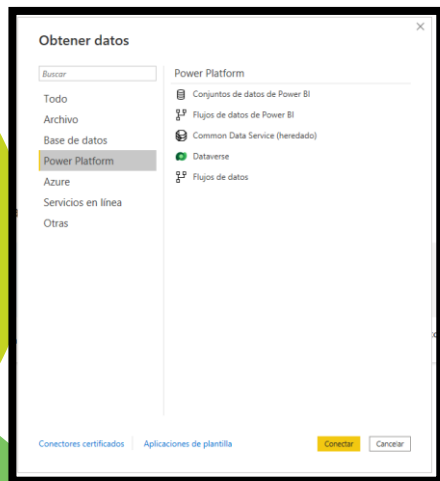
Obtener datos

Buscar

Todo
Archivo
Base de datos
Power Platform
Azure
Servicios en línea
Otras

Power Platform

Conjuntos de datos de Power BI
Flujos de datos de Power BI
Common Data Service (heredado)
Dataverse
Flujos de datos

Conectores certificados
Aplicaciones de plantilla

Conectar
Cancelar